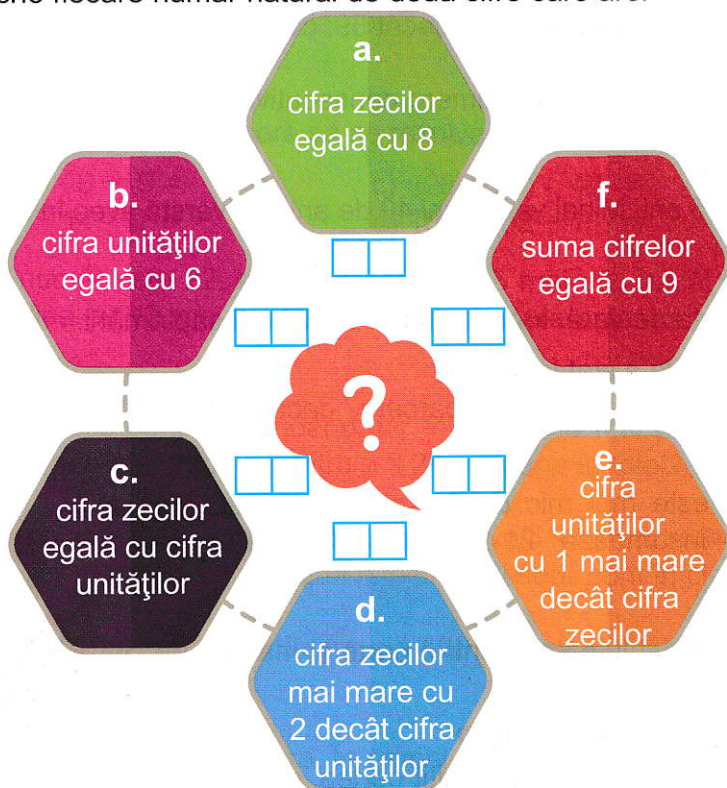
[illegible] fiecare număr natural de două cifre care are:

a.
cifra zecilor egală cu 8

b.
cifra unităţilor egală cu 6

f.
suma cifrelor egală cu 9

?

c.
cifra zecilor egală cu cifra unităţilor

e.
cifra unităţilor cu 1 mai mare decât cifra zecilor

d.
cifra zecilor mai mare cu 2 decât cifra unităţilor